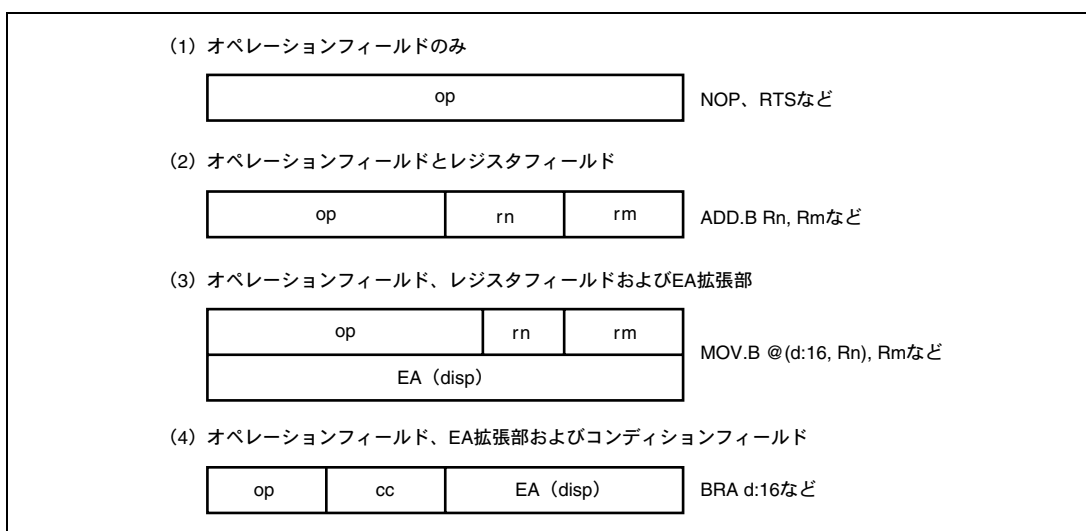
(1) オペレーションフィールドのみ

| op |
|---|

NOP、RTSなど

(2) オペレーションフィールドとレジスタフィールド

| op | rn | rm |
|---|---|---|

ADD.B Rn, Rmなど

(3) オペレーションフィールド、レジスタフィールドおよびEA拡張部

| op | rn | rm |
|---|---|---|
| EA (disp) | | |

MOV.B @(d:16, Rn), Rmなど

(4) オペレーションフィールド、EA拡張部およびコンディションフィールド

| op | cc | EA (disp) |
|---|---|---|

BRA d:16など